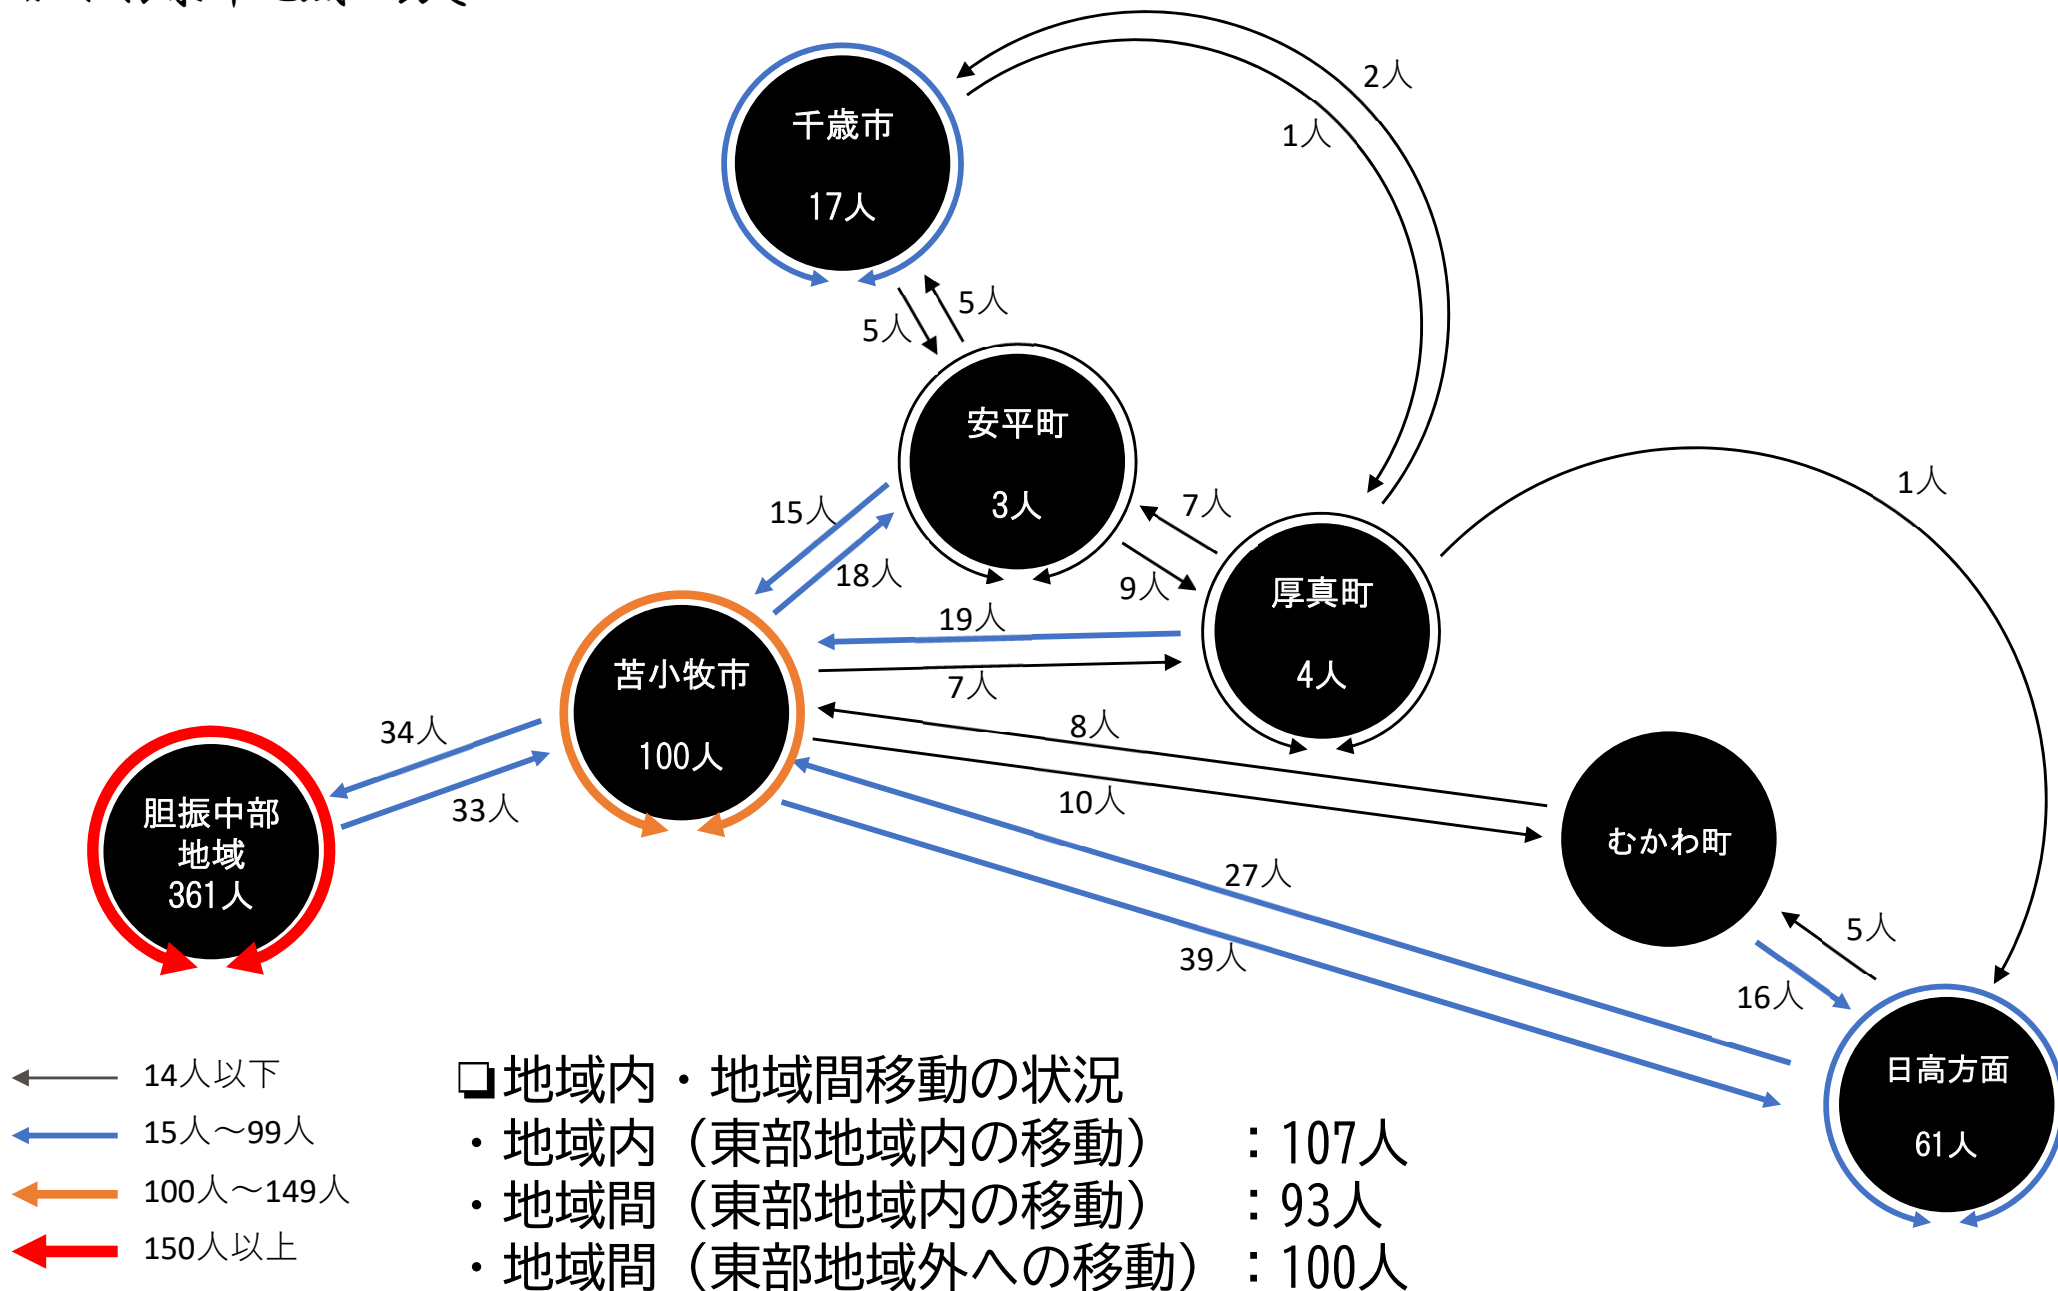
千歳市
17人

2人
1人
5人
5人

安平町
3人

15人
18人
7人
9人
1人

厚真町
4人

19人
7人

苫小牧市
100人

34人
33人

胆振中部地域
361人

8人
10人

むかわ町

27人
39人
5人
16人

日高方面
61人

14人以下
15人～99人
100人～149人
150人以上

❏地域内・地域間移動の状況
・地域内（東部地域内の移動）　：107人
・地域間（東部地域内の移動）　：93人
・地域間（東部地域外への移動）：100人